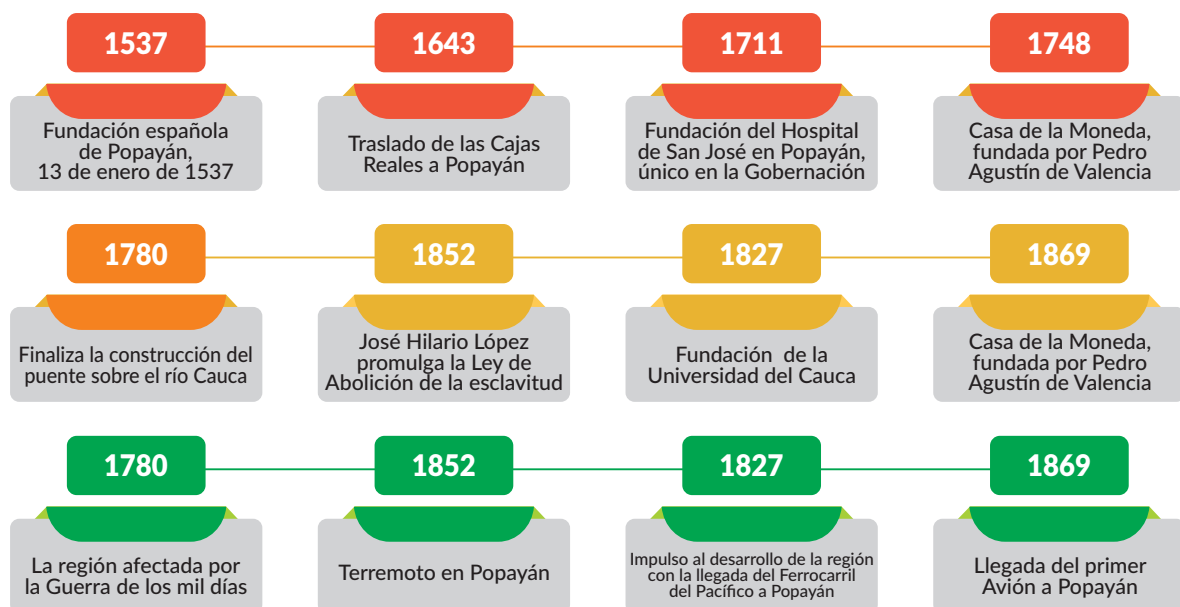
1537

Fundación española de Popayán, 13 de enero de 1537

1643

Traslado de las Cajas Reales a Popayán

1711

Fundación del Hospital de San José en Popayán, único en la Gobernación

1748

Casa de la Moneda, fundada por Pedro Agustín de Valencia

1780

Finaliza la construcción del puente sobre el río Cauca

1852

José Hilario López promulga la Ley de Abolición de la esclavitud

1827

Fundación de la Universidad del Cauca

1869

Casa de la Moneda, fundada por Pedro Agustín de Valencia

1780

La región afectada por la Guerra de los mil días

1852

Terremoto en Popayán

1827

Impulso al desarrollo de la región con la llegada del Ferrocarril del Pacífico a Popayán

1869

Llegada del primer Avión a Popayán